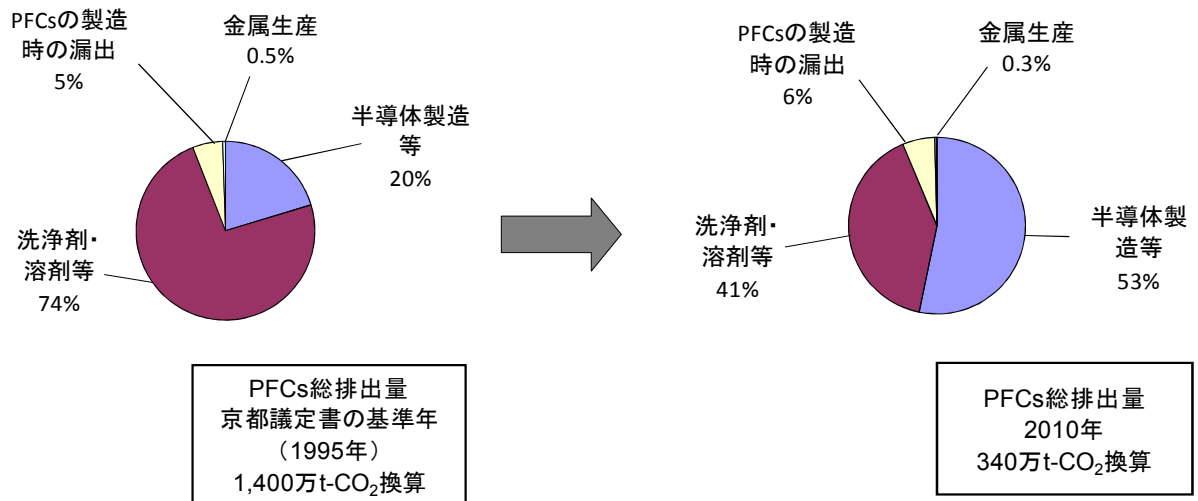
PFCsの製造時の漏出
5%

金属生産
0.5%

半導体製造等
20%

洗浄剤・溶剤等
74%

PFCs総排出量
京都議定書の基準年
（1995年）
1,400万t-$CO_2$換算

PFCsの製造時の漏出
6%

金属生産
0.3%

半導体製造等
53%

洗浄剤・溶剤等
41%

PFCs総排出量
2010年
340万t-$CO_2$換算